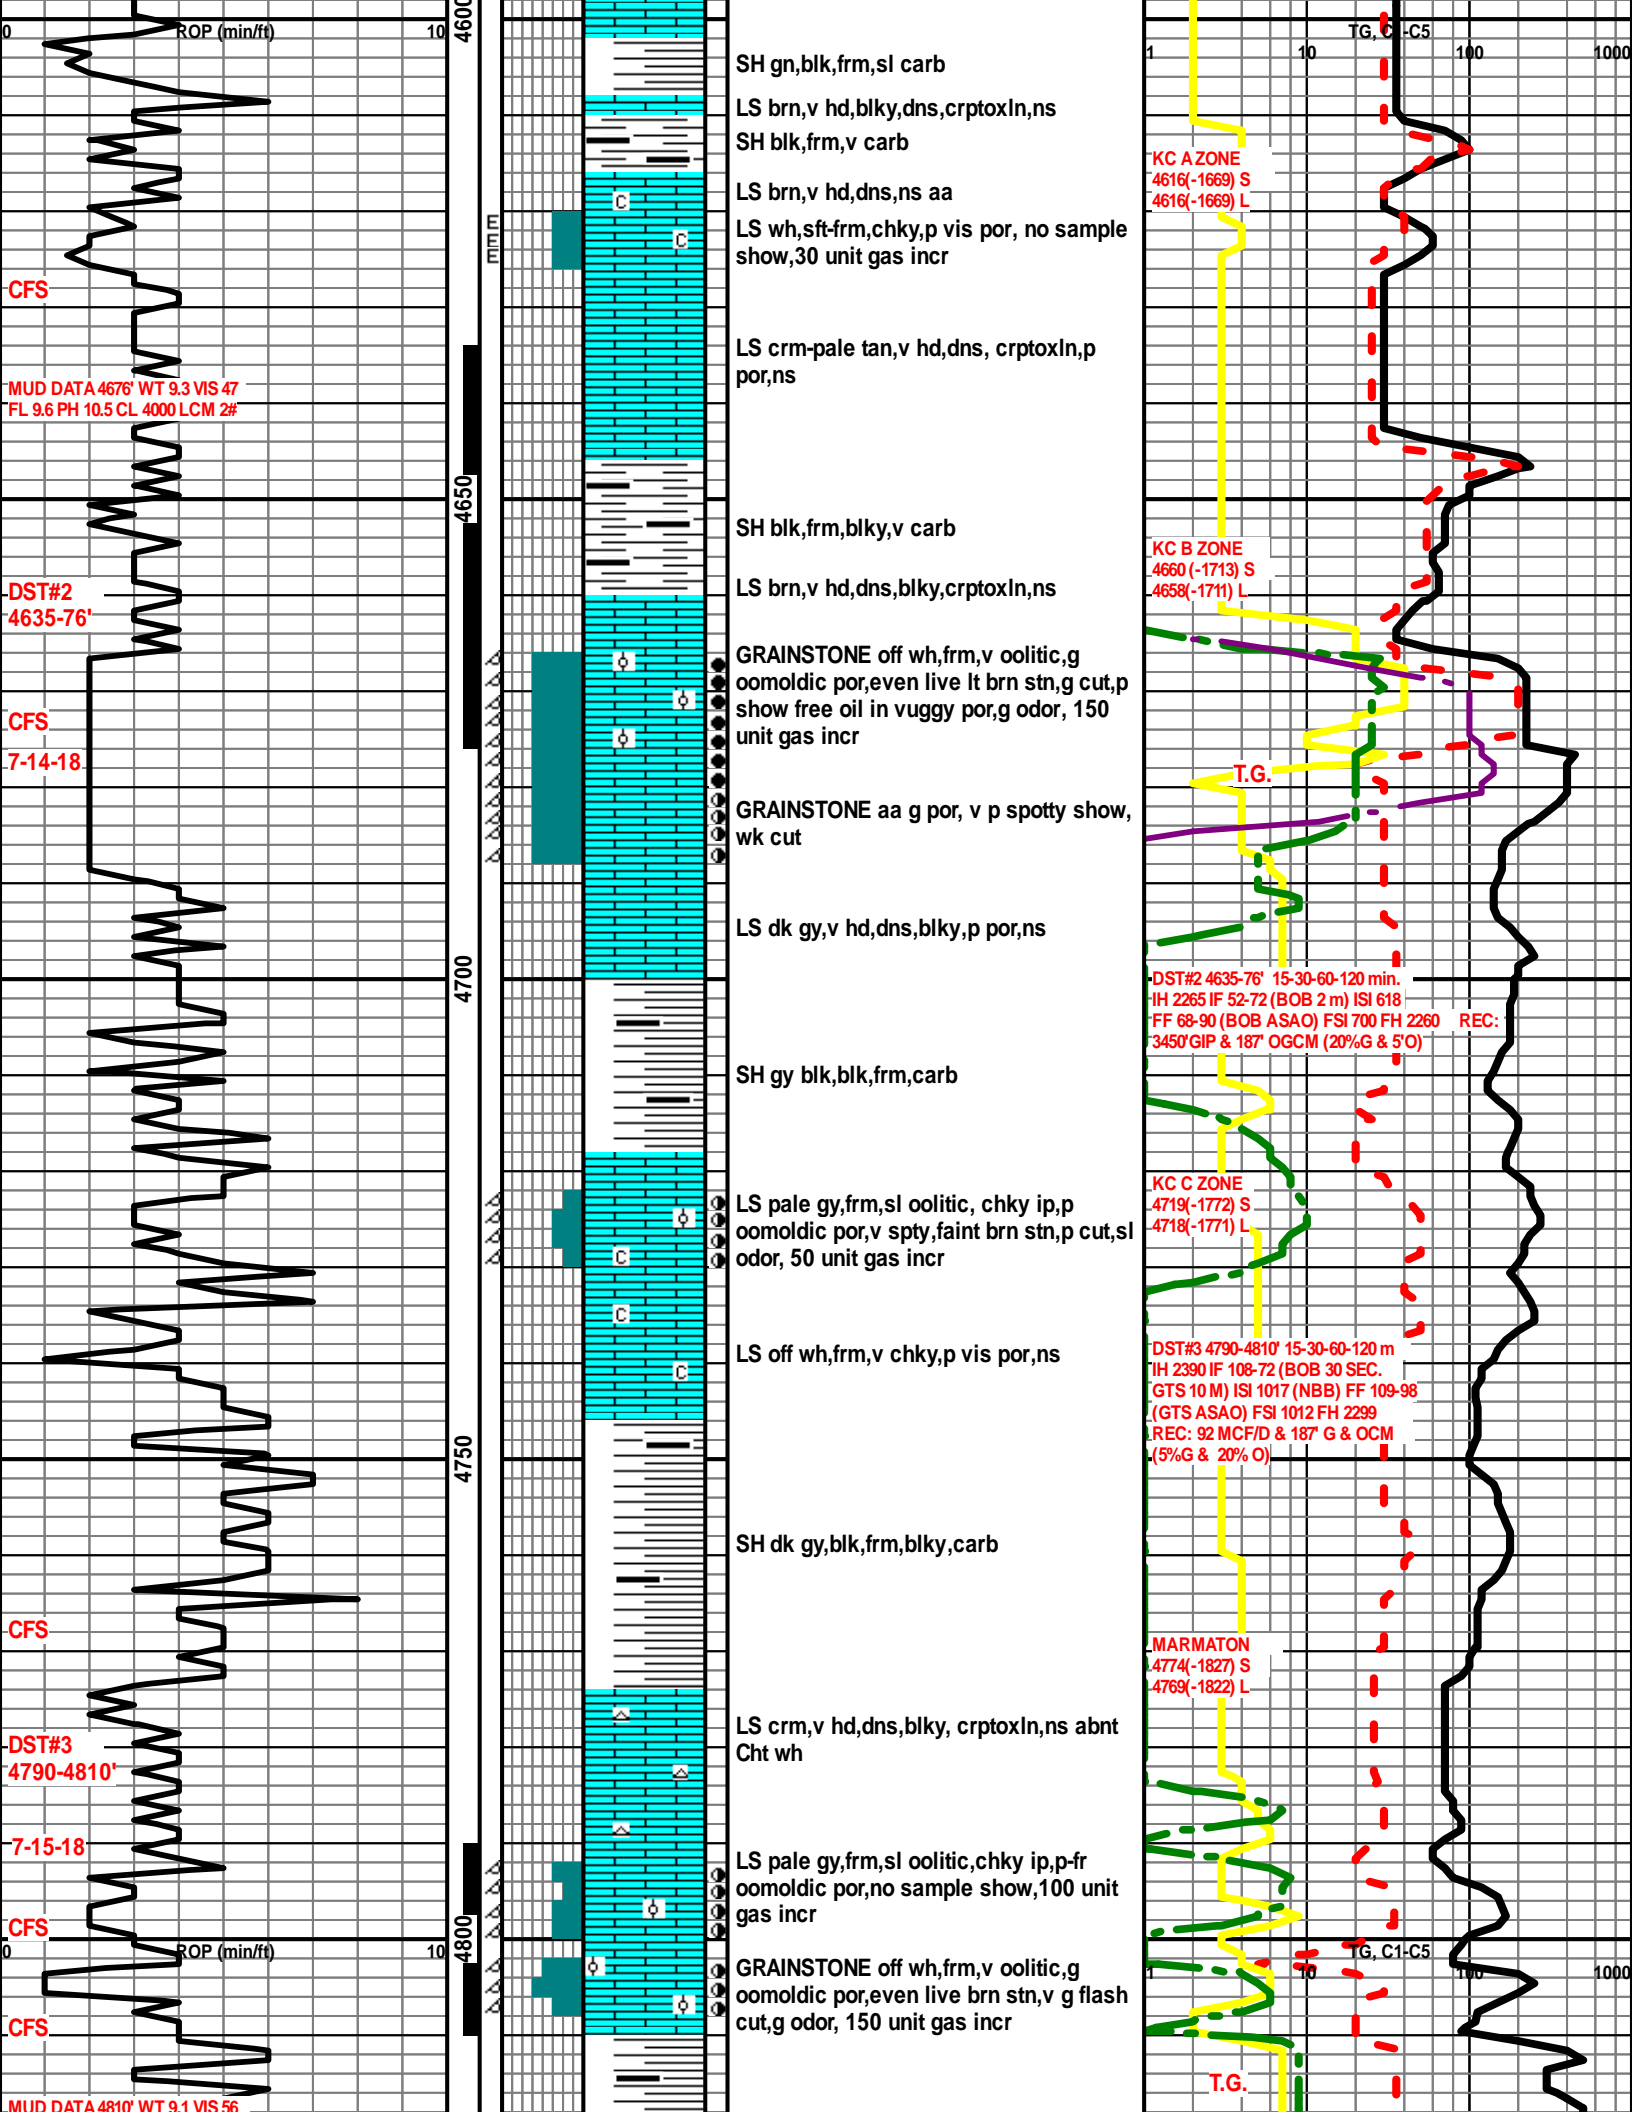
0 ROP (min/ft) 10

4600

SH gn,blk,frm,sl carb

LS brn,v hd,blky,dns,crptoxln,ns

SH blk,frm,v carb

LS brn,v hd,dns,ns aa

LS wh,sft-frm,chky,p vis por, no sample show,30 unit gas incr

LS crm-pale tan,v hd,dns, crptoxln,p por,ns

SH blk,frm,blky,v carb

LS brn,v hd,dns,blky,crptoxln,ns

GRAINSTONE off wh,frm,v oolitic,g oomoldic por,even live lt brn stn,g cut,p show free oil in vuggy por,g odor, 150 unit gas incr

GRAINSTONE aa g por, v p spotty show, wk cut

LS dk gy,v hd,dns,blky,p por,ns

SH gy blk,blk,frm,carb

LS pale gy,frm,sl oolitic, chky ip,p oomoldic por,v spty,faint brn stn,p cut,sl odor, 50 unit gas incr

LS off wh,frm,v chky,p vis por,ns

SH dk gy,blk,frm,blky,carb

LS crm,v hd,dns,blky, crptoxln,ns abnt Cht wh

LS pale gy,frm,sl oolitic,chky ip,p-fr oomoldic por,no sample show,100 unit gas incr

GRAINSTONE off wh,frm,v oolitic,g oomoldic por,even live brn stn,v g flash cut,g odor, 150 unit gas incr

CFS

MUD DATA 4676' WT 9.3 VIS 47 FL 9.6 PH 10.5 CL 4000 LCM 2#

4650

DST#2 4635-76'

CFS

7-14-18

4700

4750

CFS

DST#3 4790-4810'

7-15-18

CFS

4800

0 ROP (min/ft) 10

CFS

MUD DATA 4810' WT 9.1 VIS 56

TG, C1-C5
1 10 100 1000

KC A ZONE
4616(-1669) S
4616(-1669) L

KC B ZONE
4660 (-1713) S
4658(-1711) L

T.G.

DST#2 4635-76' 15-30-60-120 min.
IH 2265 IF 52-72 (BOB 2 m) ISI 618
FF 68-90 (BOB ASAO) FSI 700 FH 2260 REC:
3450'GIP & 187' OGCM (20%G & 5'O)

KC C ZONE
4719(-1772) S
4718(-1771) L

DST#3 4790-4810' 15-30-60-120 m
IH 2390 IF 108-72 (BOB 30 SEC.
GTS 10 M) ISI 1017 (NBB) FF 109-98
(GTS ASAO) FSI 1012 FH 2299
REC: 92 MCF/D & 187' G & OCM
(5%G & 20% O)

MARMATON
4774(-1827) S
4769(-1822) L

TG, C1-C5
1 10 100 1000

T.G.